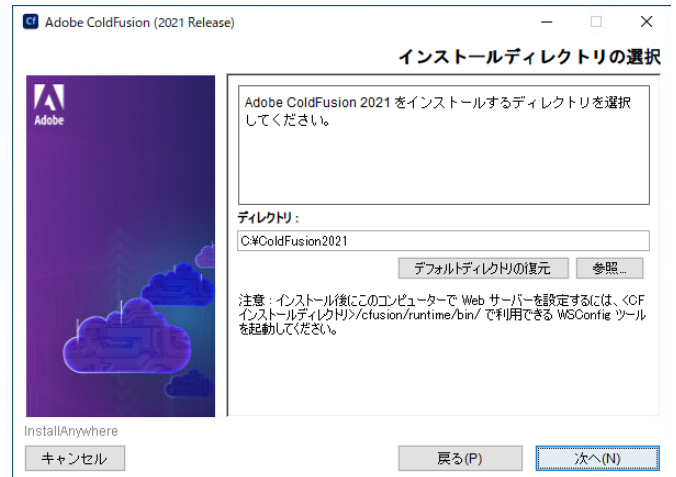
Cf Adobe ColdFusion (2021 Release)

インストールディレクトリの選択

Adobe

Adobe ColdFusion 2021 をインストールするディレクトリを選択してください。

ディレクトリ：

C:¥ColdFusion2021

デフォルトディレクトリの復元

参照...

注意：インストール後にこのコンピューターで Web サーバーを設定するには、<CF インストールディレクトリ>/cfusion/runtime/bin/ で利用できる WSConfig ツールを起動してください。

InstallAnywhere

キャンセル

戻る(P)

次へ(N)